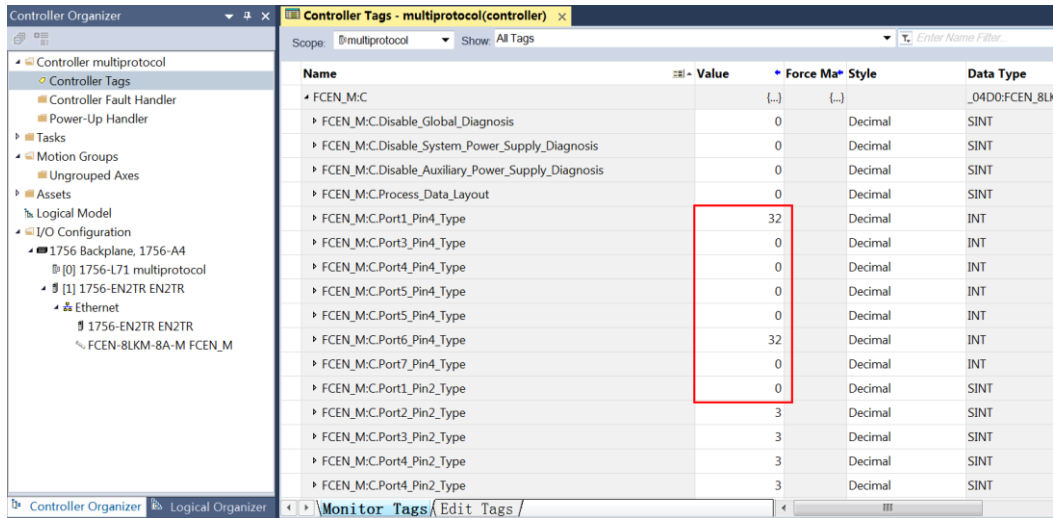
Controller Organizer

Controller multiprotocol
Controller Tags
Controller Fault Handler
Power-Up Handler
Tasks
Motion Groups
Ungrouped Axes
Assets
Logical Model
I/O Configuration
1756 Backplane, 1756-A4
[0] 1756-L71 multiprotocol
[1] 1756-EN2TR EN2TR
Ethernet
1756-EN2TR EN2TR
FCEN-8LKM-8A-M FCEN_M

Controller Organizer | Logical Organizer

Controller Tags - multiprotocol(controller)

Scope: multiprotocol Show: All Tags Enter Name Filter...

| Name | Value | Force Ma | Style | Data Type |
|---|---|---|---|---|
| FCEN_M:C | {...} | {...} | | _04D0:FCEN_8LK |
| FCEN_M:C.Disable_Global_Diagnosis | 0 | | Decimal | SINT |
| FCEN_M:C.Disable_System_Power_Supply_Diagnosis | 0 | | Decimal | SINT |
| FCEN_M:C.Disable_Auxiliary_Power_Supply_Diagnosis | 0 | | Decimal | SINT |
| FCEN_M:C.Process_Data_Layout | 0 | | Decimal | SINT |
| FCEN_M:C.Port1_Pin4_Type | 32 | | Decimal | INT |
| FCEN_M:C.Port3_Pin4_Type | 0 | | Decimal | INT |
| FCEN_M:C.Port4_Pin4_Type | 0 | | Decimal | INT |
| FCEN_M:C.Port5_Pin4_Type | 0 | | Decimal | INT |
| FCEN_M:C.Port5_Pin4_Type | 0 | | Decimal | INT |
| FCEN_M:C.Port6_Pin4_Type | 32 | | Decimal | INT |
| FCEN_M:C.Port7_Pin4_Type | 0 | | Decimal | INT |
| FCEN_M:C.Port1_Pin2_Type | 0 | | Decimal | SINT |
| FCEN_M:C.Port2_Pin2_Type | 3 | | Decimal | SINT |
| FCEN_M:C.Port3_Pin2_Type | 3 | | Decimal | SINT |
| FCEN_M:C.Port4_Pin2_Type | 3 | | Decimal | SINT |
| FCEN_M:C.Port4_Pin2_Type | 3 | | Decimal | SINT |

Monitor Tags | Edit Tags